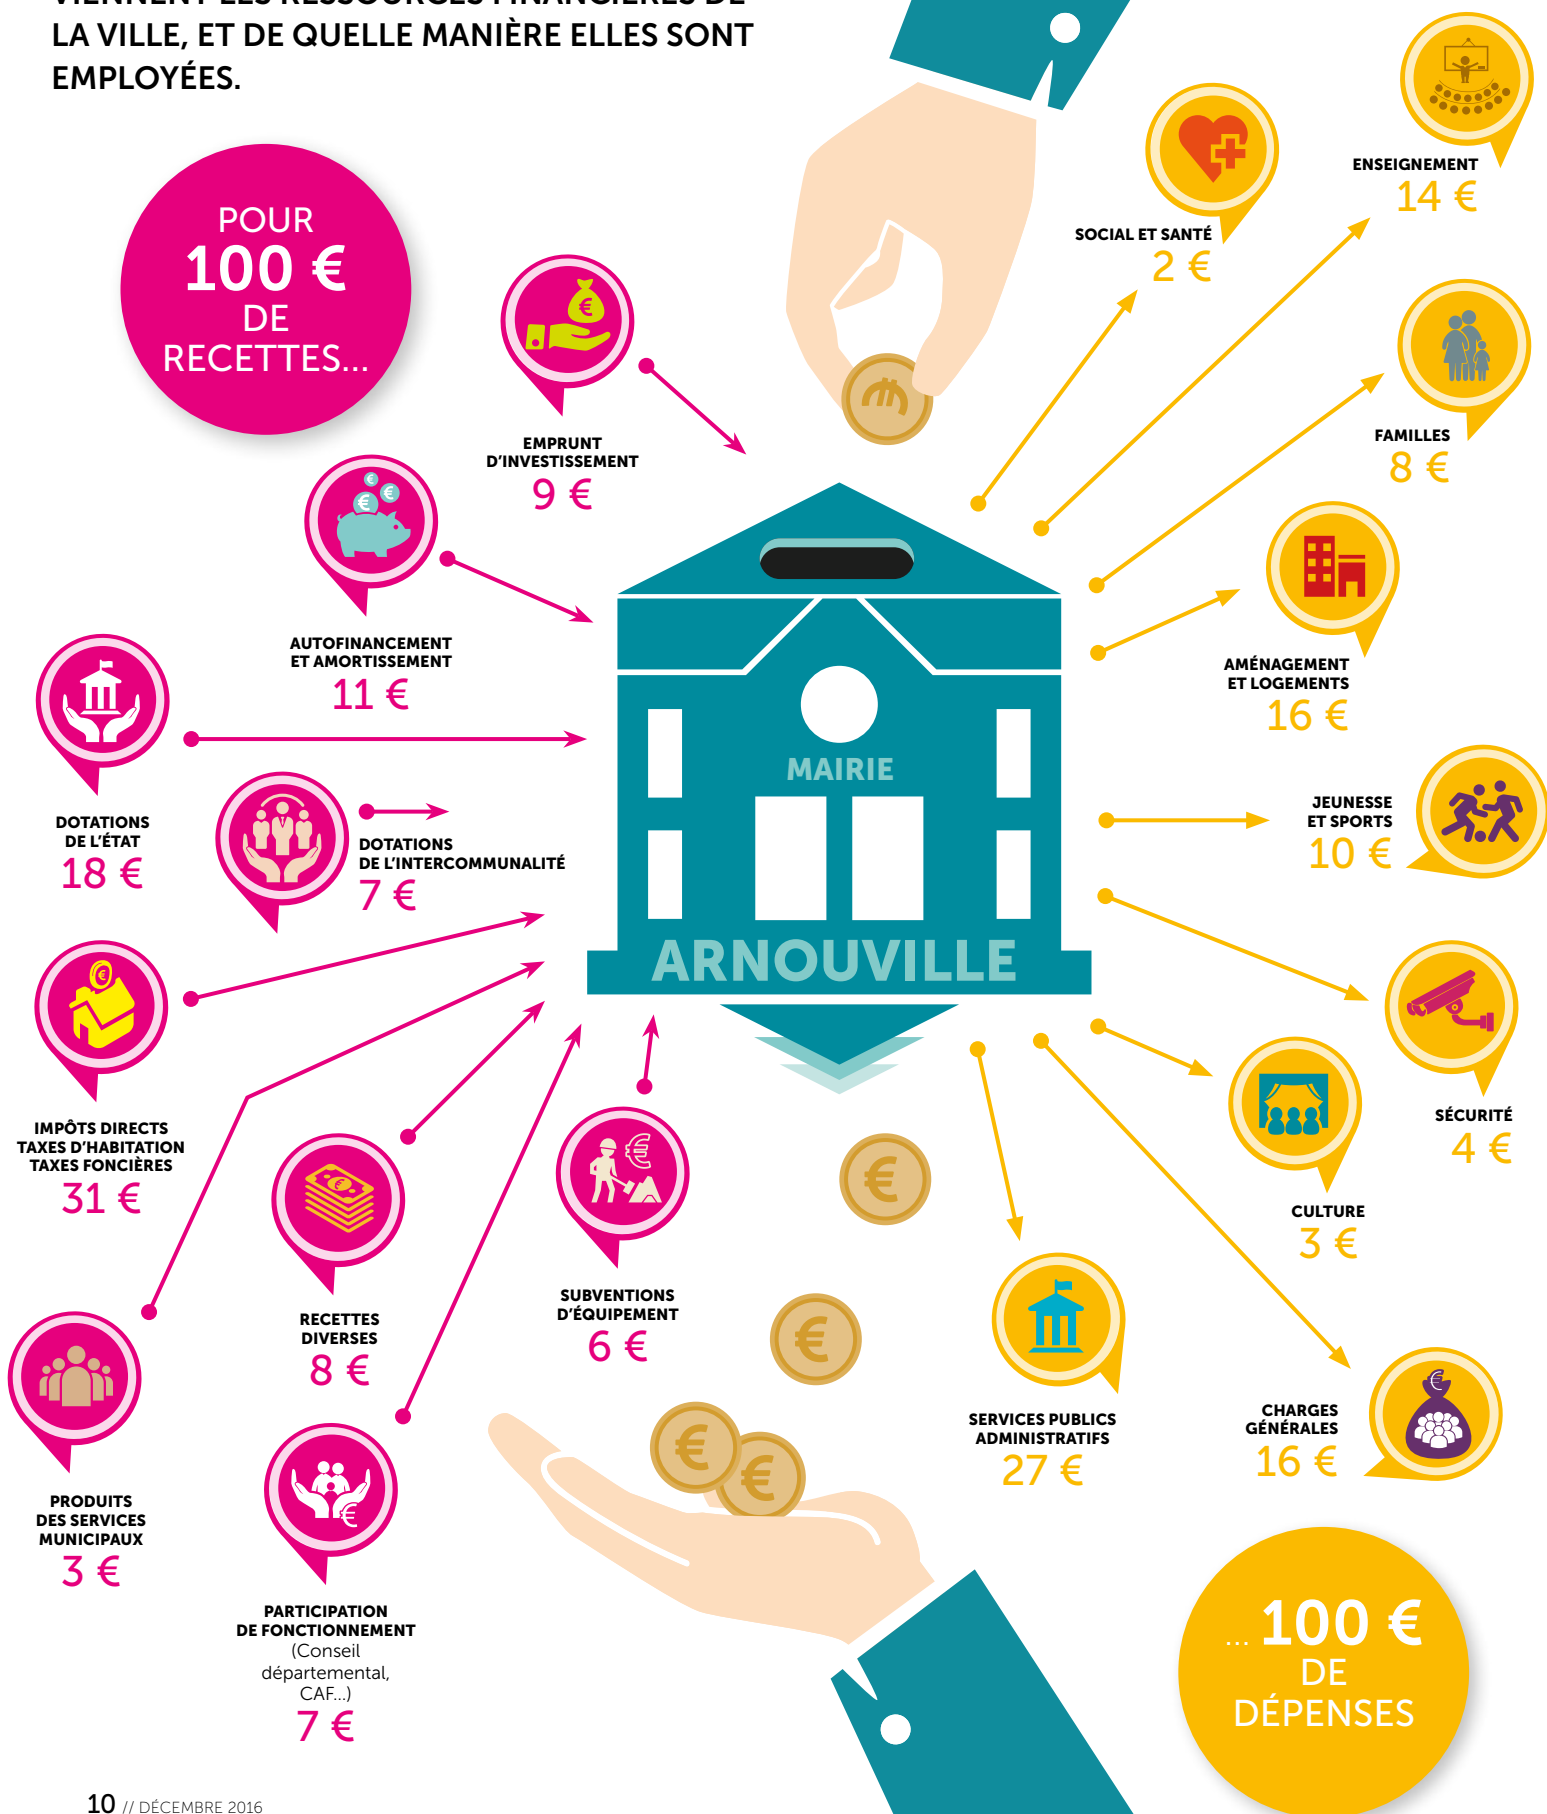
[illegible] LA VILLE, ET DE QUELLE MANIÈRE ELLES SONT EMPLOYÉES.

POUR 100 € DE RECETTES...

EMPRUNT D'INVESTISSEMENT
9 €

AUTOFINANCEMENT ET AMORTISSEMENT
11 €

DOTATIONS DE L'ÉTAT
18 €

DOTATIONS DE L'INTERCOMMUNALITÉ
7 €

IMPÔTS DIRECTS TAXES D'HABITATION TAXES FONCIÈRES
31 €

RECETTES DIVERSES
8 €

SUBVENTIONS D'ÉQUIPEMENT
6 €

PRODUITS DES SERVICES MUNICIPAUX
3 €

PARTICIPATION DE FONCTIONNEMENT (Conseil départemental, CAF...)
7 €

MAIRIE
ARNOUVILLE

SOCIAL ET SANTÉ
2 €

ENSEIGNEMENT
14 €

FAMILLES
8 €

AMÉNAGEMENT ET LOGEMENTS
16 €

JEUNESSE ET SPORTS
10 €

SÉCURITÉ
4 €

CULTURE
3 €

SERVICES PUBLICS ADMINISTRATIFS
27 €

CHARGES GÉNÉRALES
16 €

... 100 € DE DÉPENSES

10 // DÉCEMBRE 2016